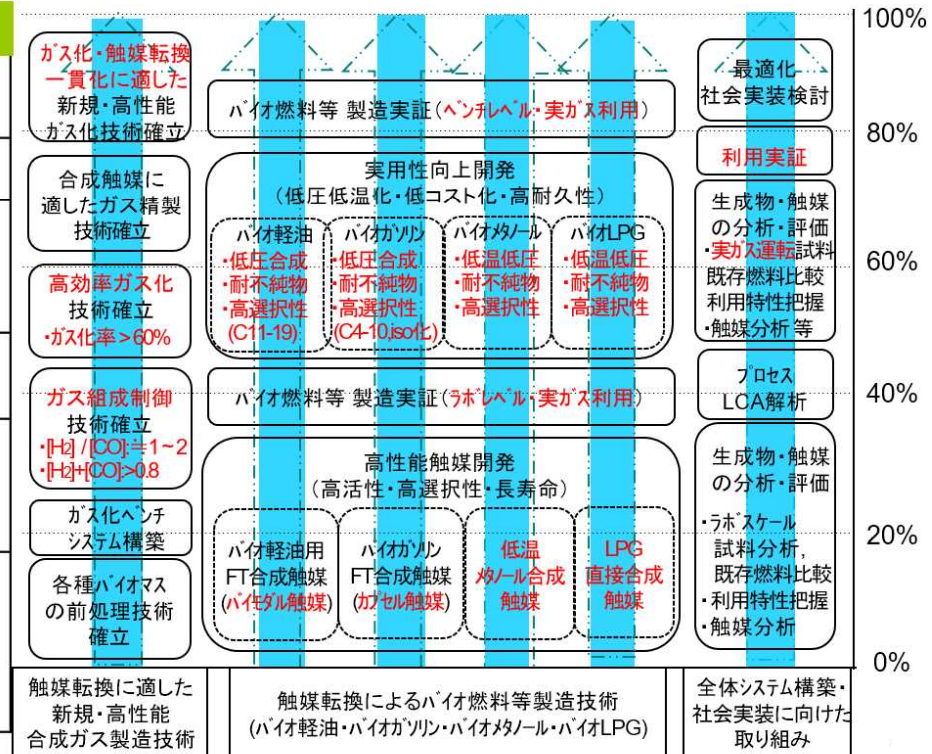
100%

80%

60%

40%

20%

0%

ガス化・触媒転換一貫化に適した新規・高性能ガス化技術確立

合成触媒に適したガス精製技術確立

高効率ガス化技術確立
・ガス化率＞60%

ガス組成制御技術確立
・$[H_2]$/[CO]:≒1~2
・$[H_2]$+[CO]:>0.8

ガス化ベンチシステム構築

各種バイオマスの前処理技術確立

バイオ燃料等 製造実証（ベンチレベル・実ガス利用）

実用性向上開発
（低圧低温化・低コスト化・高耐久性）

バイオ軽油
・低圧合成
・耐不純物
・高選択性
(C11-19)

バイオガソリン
・低圧合成
・耐不純物
・高選択性
(C4-10,iso化)

バイオメタノール
・低温低圧
・耐不純物
・高選択性

バイオLPG
・低温低圧
・耐不純物
・高選択性

バイオ燃料等 製造実証（ラボレベル・実ガス利用）

高性能触媒開発
（高活性・高選択性・長寿命）

バイオ軽油用FT合成触媒(バイモダル触媒)

バイオガソリンFT合成触媒(カプセル触媒)

低温メタノール合成触媒

LPG直接合成触媒

最適化
社会実装検討

利用実証

生成物・触媒の分析・評価
・実ガス運転試料
既存燃料比較
利用特性把握
・触媒分析 等

プロセスLCA解析

生成物・触媒の分析・評価
・ラボスケール試料分析,既存燃料比較
・利用特性把握
・触媒分析

触媒転換に適した新規・高性能合成ガス製造技術

触媒転換によるバイオ燃料等製造技術
（バイオ軽油・バイオガソリン・バイオメタノール・バイオLPG）

全体システム構築・社会実装に向けた取り組み